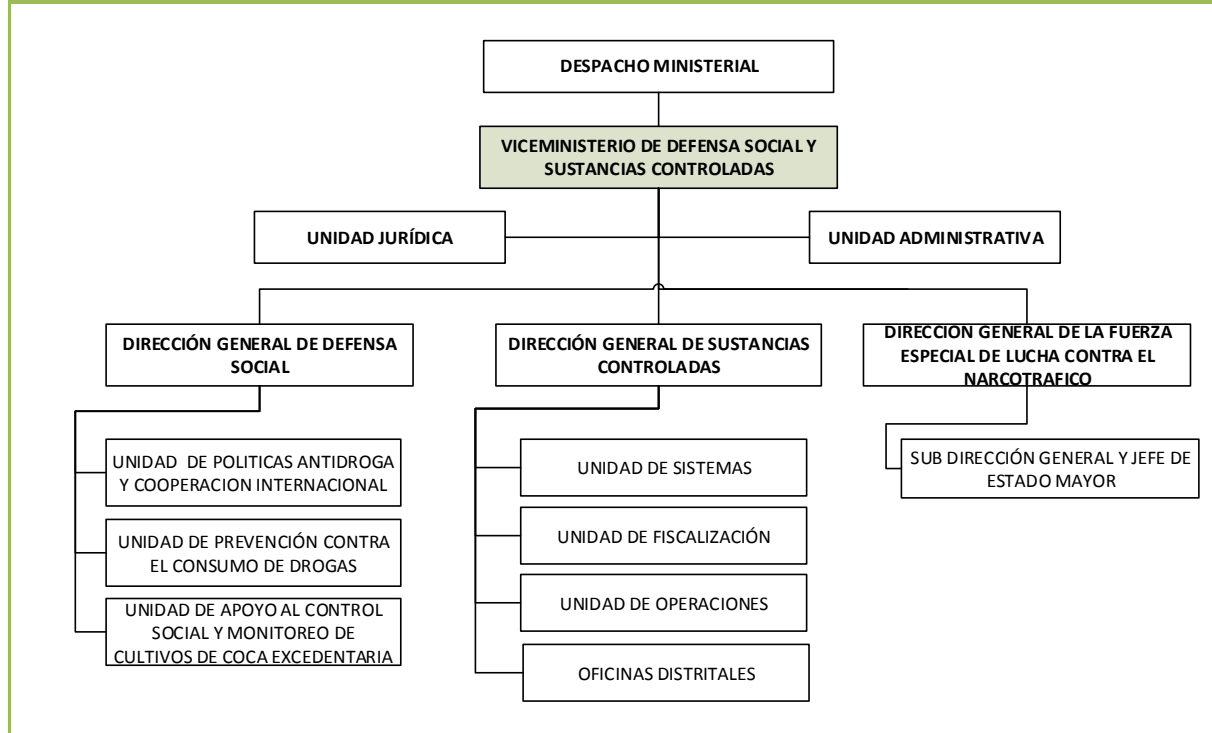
DESPACHO MINISTERIAL

VICEMINISTERIO DE DEFENSA SOCIAL Y SUSTANCIAS CONTROLADAS

UNIDAD JURÍDICA

UNIDAD ADMINISTRATIVA

DIRECCIÓN GENERAL DE DEFENSA SOCIAL

DIRECCIÓN GENERAL DE SUSTANCIAS CONTROLADAS

DIRECCION GENERAL DE LA FUERZA ESPECIAL DE LUCHA CONTRA EL NARCOTRAFICO

UNIDAD DE POLITICAS ANTIDROGA Y COOPERACION INTERNACIONAL

UNIDAD DE PREVENCIÓN CONTRA EL CONSUMO DE DROGAS

UNIDAD DE APOYO AL CONTROL SOCIAL Y MONITOREO DE CULTIVOS DE COCA EXCEDENTARIA

UNIDAD DE SISTEMAS

UNIDAD DE FISCALIZACIÓN

UNIDAD DE OPERACIONES

OFICINAS DISTRITALES

SUB DIRECCIÓN GENERAL Y JEFE DE ESTADO MAYOR